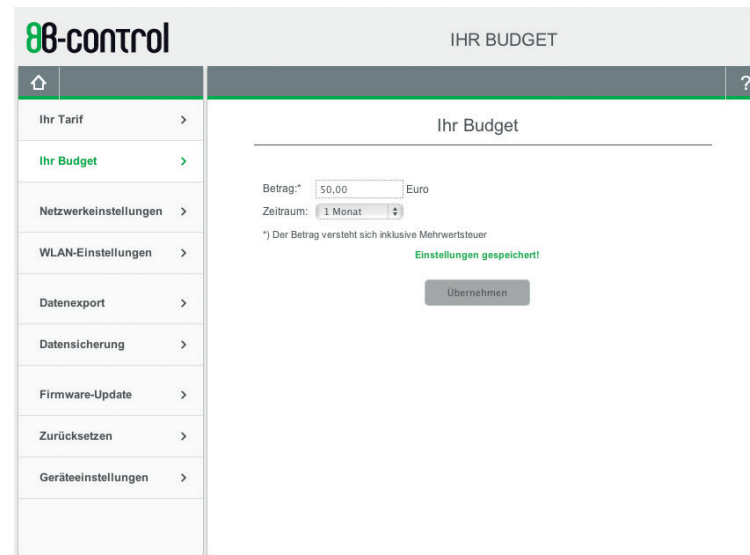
BB-control

IHR BUDGET

?

Ihr Tarif >

Ihr Budget >

Netzwerkeinstellungen >

WLAN-Einstellungen >

Datenexport >

Datensicherung >

Firmware-Update >

Zurücksetzen >

Geräteeinstellungen >

Ihr Budget

Betrag:* 50,00 Euro

Zeitraum: 1 Monat

*) Der Betrag versteht sich inklusive Mehrwertsteuer

Einstellungen gespeichert!

Übernehmen